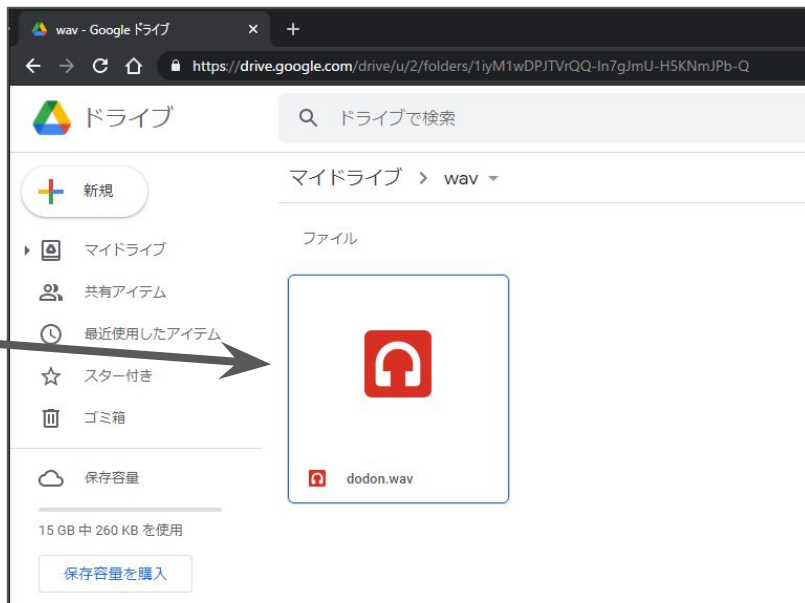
wav - Google ドライブ ×
+
https://drive.google.com/drive/u/2/folders/1iyM1wDPJTVrQQ-In7gJmU-H5KNmJPb-Q

ドライブ
ドライブで検索

新規
マイドライブ
共有アイテム
最近使用したアイテム
スター付き
ゴミ箱
保存容量
15 GB 中 260 KB を使用
保存容量を購入

マイドライブ > wav
ファイル
dodon.wav